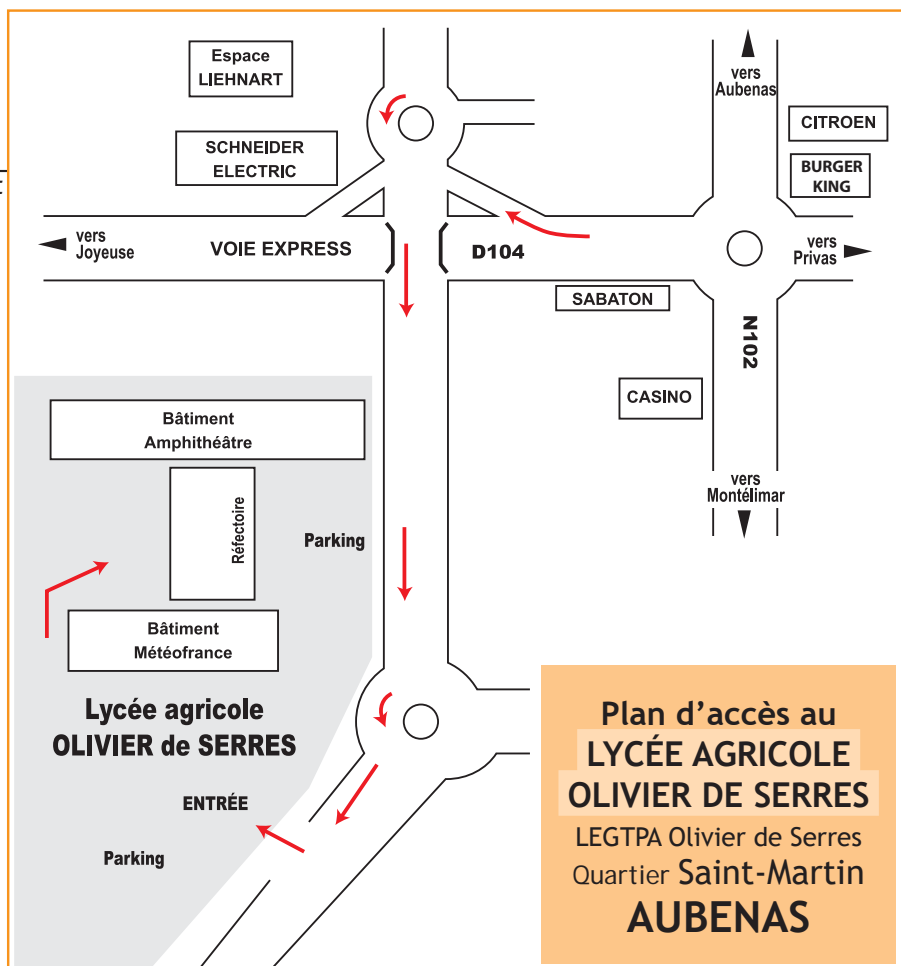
Espace LIEHNART

SCHNEIDER ELECTRIC

vers Aubenas

CITROEN

BURGER KING

vers Joyeuse

VOIE EXPRESS

D104

vers Privas

SABATON

N102

CASINO

vers Montélimar

Bâtiment Amphithéâtre

Réfectoire

Parking

Bâtiment Météofrance

Lycée agricole OLIVIER de SERRES

ENTRÉE

Parking

Plan d'accès au LYCÉE AGRICOLE OLIVIER DE SERRES

LEGTPA Olivier de Serres

Quartier Saint-Martin

AUBENAS